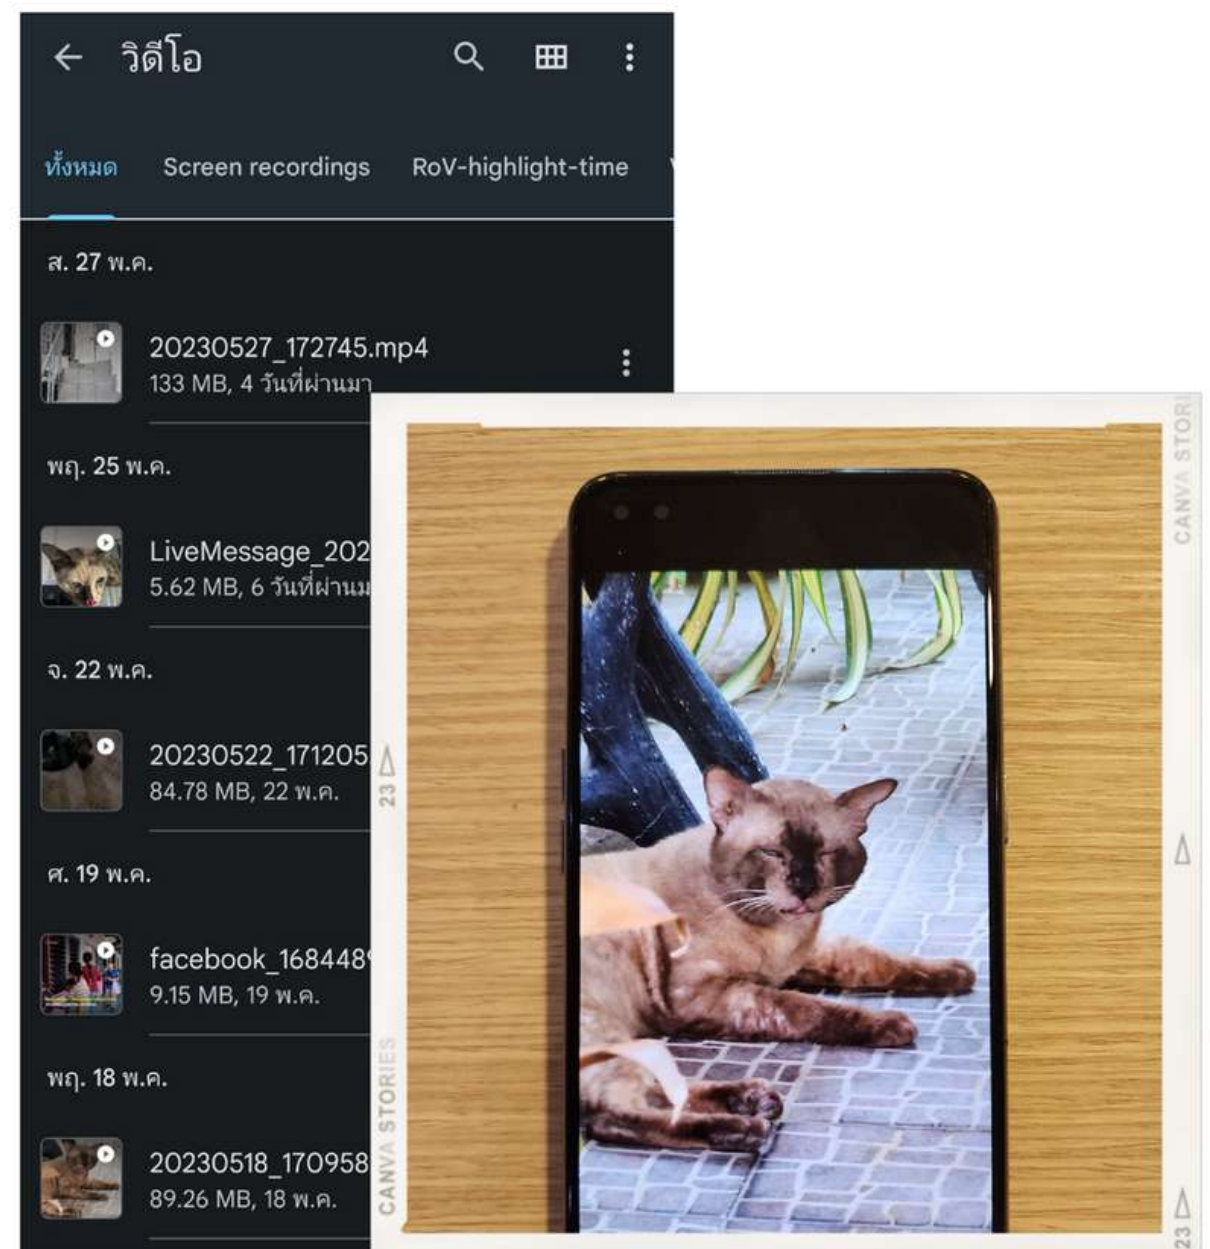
วิดีโอ

ทั้งหมด Screen recordings RoV-highlight-time

ส. 27 พ.ค.

20230527_172745.mp4
133 MB, 4 วันที่ผ่านมา

พฤ. 25 พ.ค.

LiveMessage_202
5.62 MB, 6 วันที่ผ่านม

จ. 22 พ.ค.

20230522_171205
84.78 MB, 22 พ.ค.

ศ. 19 พ.ค.

facebook_168448
9.15 MB, 19 พ.ค.

พฤ. 18 พ.ค.

20230518_170958
89.26 MB, 18 พ.ค.

23

CANVA STORIES

CANVA STORI

23